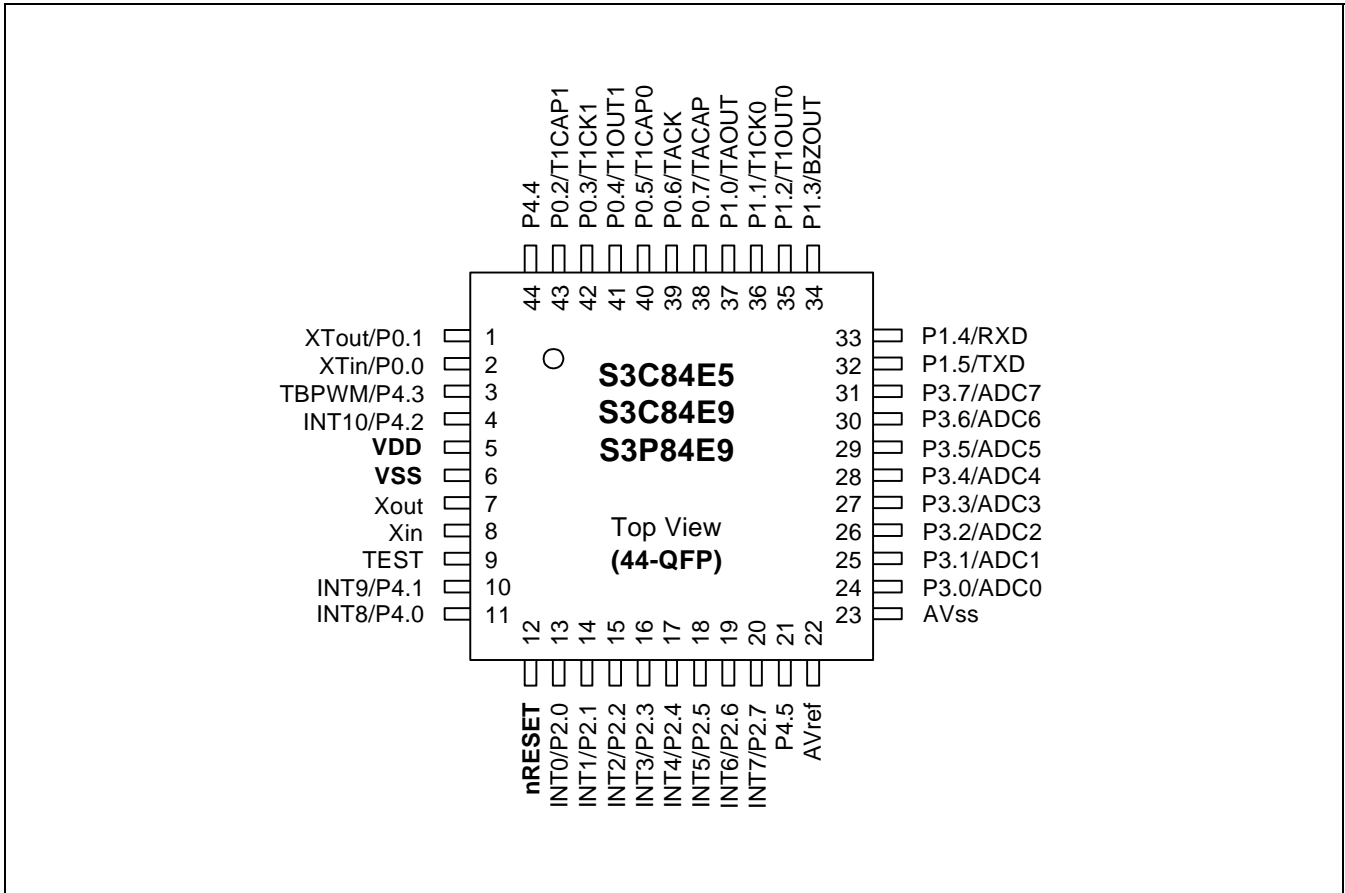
P4.4
P0.2/T1CAP1
P0.3/T1CK1
P0.4/T1OUT1
P0.5/T1CAP0
P0.6/TACK
P0.7/TACAP
P1.0/TAOUT
P1.1/T1CK0
P1.2/T1OUT0
P1.3/BZOUT

44 43 42 41 40 39 38 37 36 35 34

XTout/P0.1 1
XTin/P0.0 2
TBPWM/P4.3 3
INT10/P4.2 4
VDD 5
VSS 6
Xout 7
Xin 8
TEST 9
INT9/P4.1 10
INT8/P4.0 11

S3C84E5
S3C84E9
S3P84E9

Top View
(44-QFP)

33 P1.4/RXD
32 P1.5/TXD
31 P3.7/ADC7
30 P3.6/ADC6
29 P3.5/ADC5
28 P3.4/ADC4
27 P3.3/ADC3
26 P3.2/ADC2
25 P3.1/ADC1
24 P3.0/ADC0
23 AVss

12 13 14 15 16 17 18 19 20 21 22

nRESET
INT0/P2.0
INT1/P2.1
INT2/P2.2
INT3/P2.3
INT4/P2.4
INT5/P2.5
INT6/P2.6
INT7/P2.7
P4.5
AVref